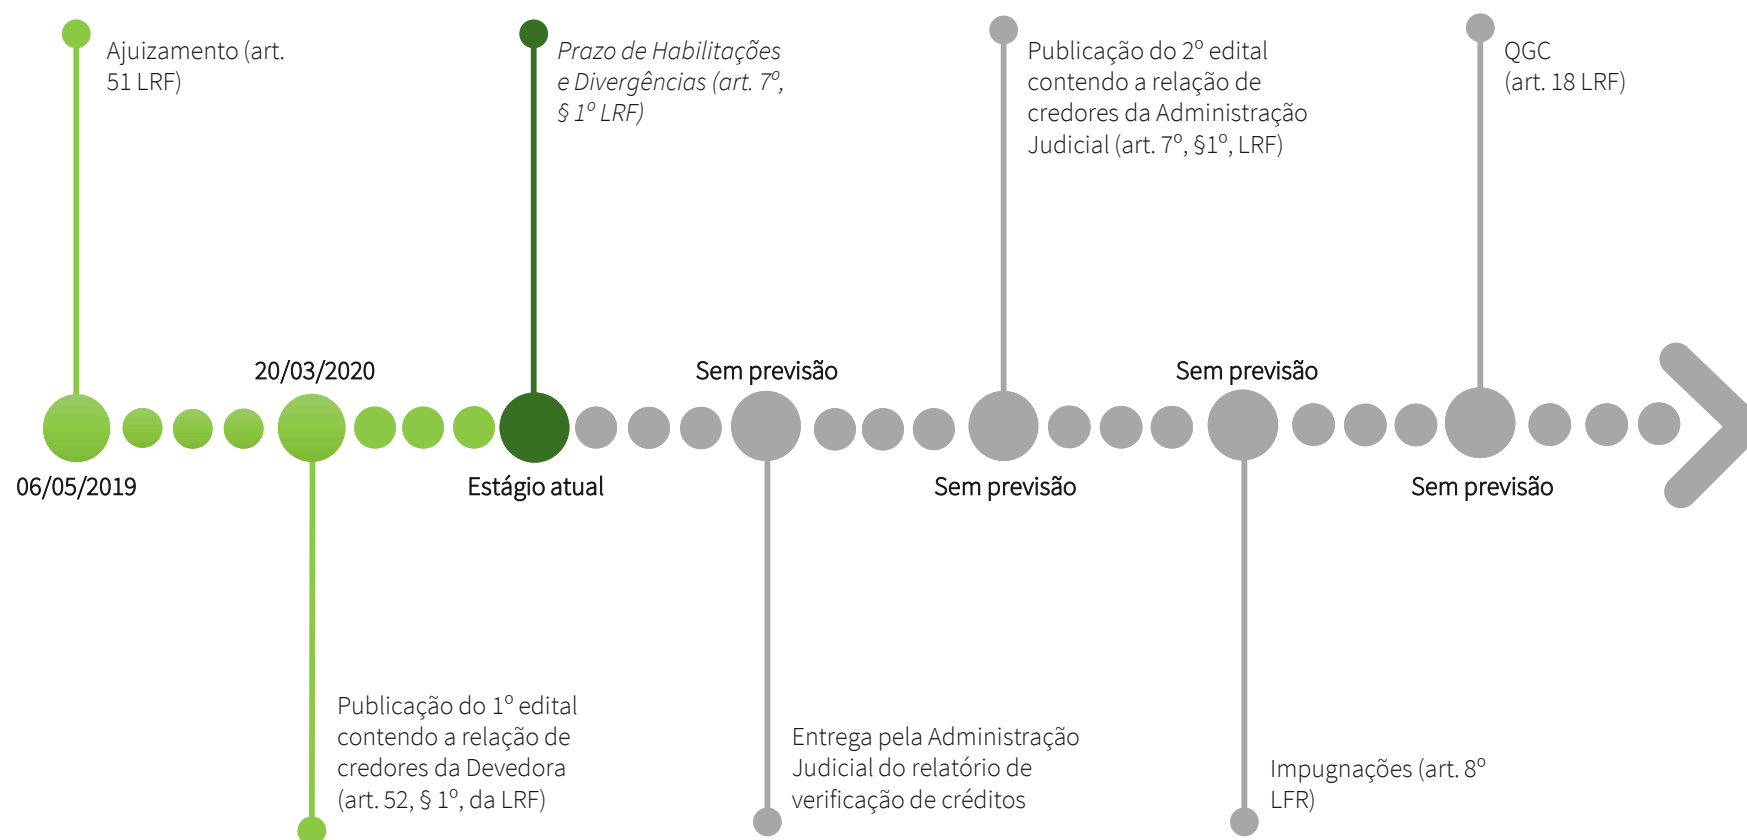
Ajuizamento (art. 51 LRF)

*Prazo de Habilitações e Divergências (art. 7º, § 1º LRF)*

Publicação do 2º edital contendo a relação de credores da Administração Judicial (art. 7º, §1º, LRF)

QGC (art. 18 LRF)

20/03/2020

Sem previsão

Sem previsão

06/05/2019

Estágio atual

Sem previsão

Sem previsão

Publicação do 1º edital contendo a relação de credores da Devedora (art. 52, § 1º, da LRF)

Entrega pela Administração Judicial do relatório de verificação de créditos

Impugnações (art. 8º LFR)